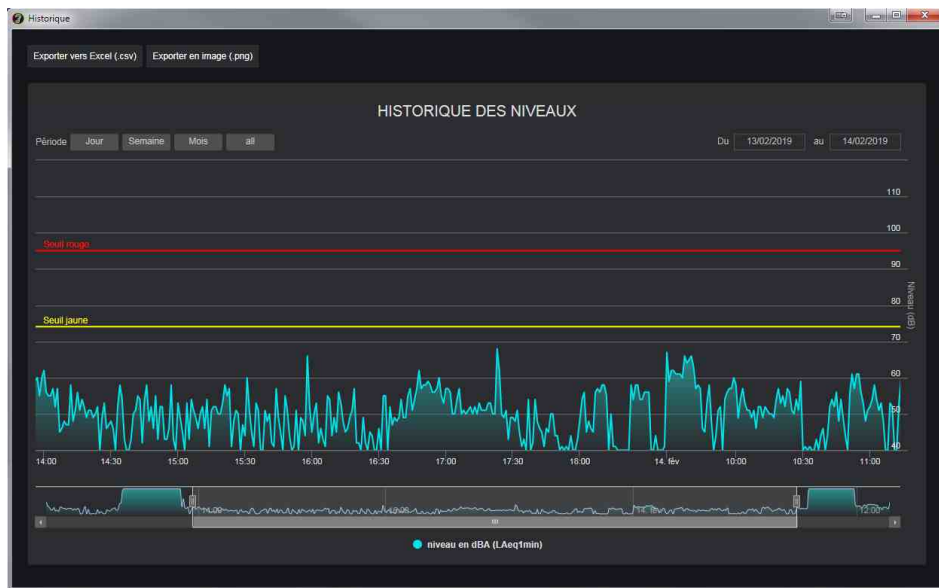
Historique

Exporter vers Excel (.csv)
Exporter en image (.png)

HISTORIQUE DES NIVEAUX

Période Jour Semaine Mois all

Du 13/02/2019 au 14/02/2019

Seuil rouge
Seuil jaune

110
100
90
80
70
60
50
40

Niveau (dB)

14:00 14:30 15:00 15:30 16:00 16:30 17:00 17:30 18:00 14. fév 10:00 10:30 11:00

14:00 18:00 14. fév 12:00

niveau en dBA (LAeq1min)